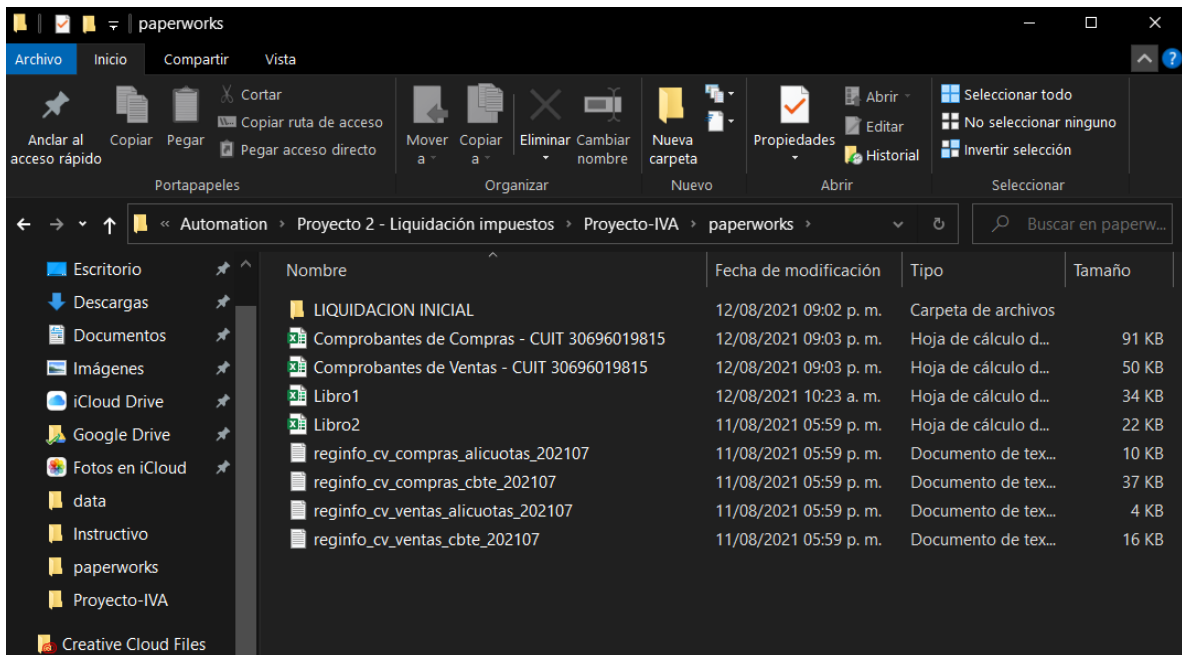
paperworks

Archivo Inicio Compartir Vista

Anclar al acceso rápido
Copiar
Pegar
Cortar
Copiar ruta de acceso
Pegar acceso directo
Portapapeles

Mover a
Copiar a
Eliminar
Cambiar nombre
Organizar

Nueva carpeta
Nuevo

Propiedades
Abrir
Editar
Historial
Abrir

Seleccionar todo
No seleccionar ninguno
Invertir selección
Seleccionar

« Automation › Proyecto 2 - Liquidación impuestos › Proyecto-IVA › paperworks ›

Buscar en paperw...

Escritorio
Descargas
Documentos
Imágenes
iCloud Drive
Google Drive
Fotos en iCloud
data
Instructivo
paperworks
Proyecto-IVA
Creative Cloud Files

| Nombre | Fecha de modificación | Tipo | Tamaño |
|---|---|---|---|
| LIQUIDACION INICIAL | 12/08/2021 09:02 p. m. | Carpeta de archivos | |
| Comprobantes de Compras - CUIT 30696019815 | 12/08/2021 09:03 p. m. | Hoja de cálculo d... | 91 KB |
| Comprobantes de Ventas - CUIT 30696019815 | 12/08/2021 09:03 p. m. | Hoja de cálculo d... | 50 KB |
| Libro1 | 12/08/2021 10:23 a. m. | Hoja de cálculo d... | 34 KB |
| Libro2 | 11/08/2021 05:59 p. m. | Hoja de cálculo d... | 22 KB |
| reginfo_cv_compras_alicuotas_202107 | 11/08/2021 05:59 p. m. | Documento de tex... | 10 KB |
| reginfo_cv_compras_cbte_202107 | 11/08/2021 05:59 p. m. | Documento de tex... | 37 KB |
| reginfo_cv_ventas_alicuotas_202107 | 11/08/2021 05:59 p. m. | Documento de tex... | 4 KB |
| reginfo_cv_ventas_cbte_202107 | 11/08/2021 05:59 p. m. | Documento de tex... | 16 KB |